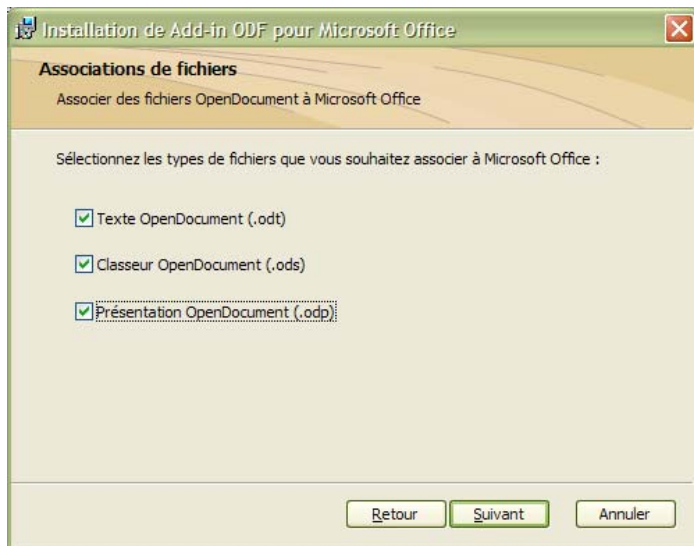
Installation de Add-in ODF pour Microsoft Office

Associations de fichiers

Associer des fichiers OpenDocument à Microsoft Office

Sélectionnez les types de fichiers que vous souhaitez associer à Microsoft Office :

Texte OpenDocument (.odt)

Classeur OpenDocument (.ods)

Présentation OpenDocument (.odp)

Retour

Suivant

Annuler